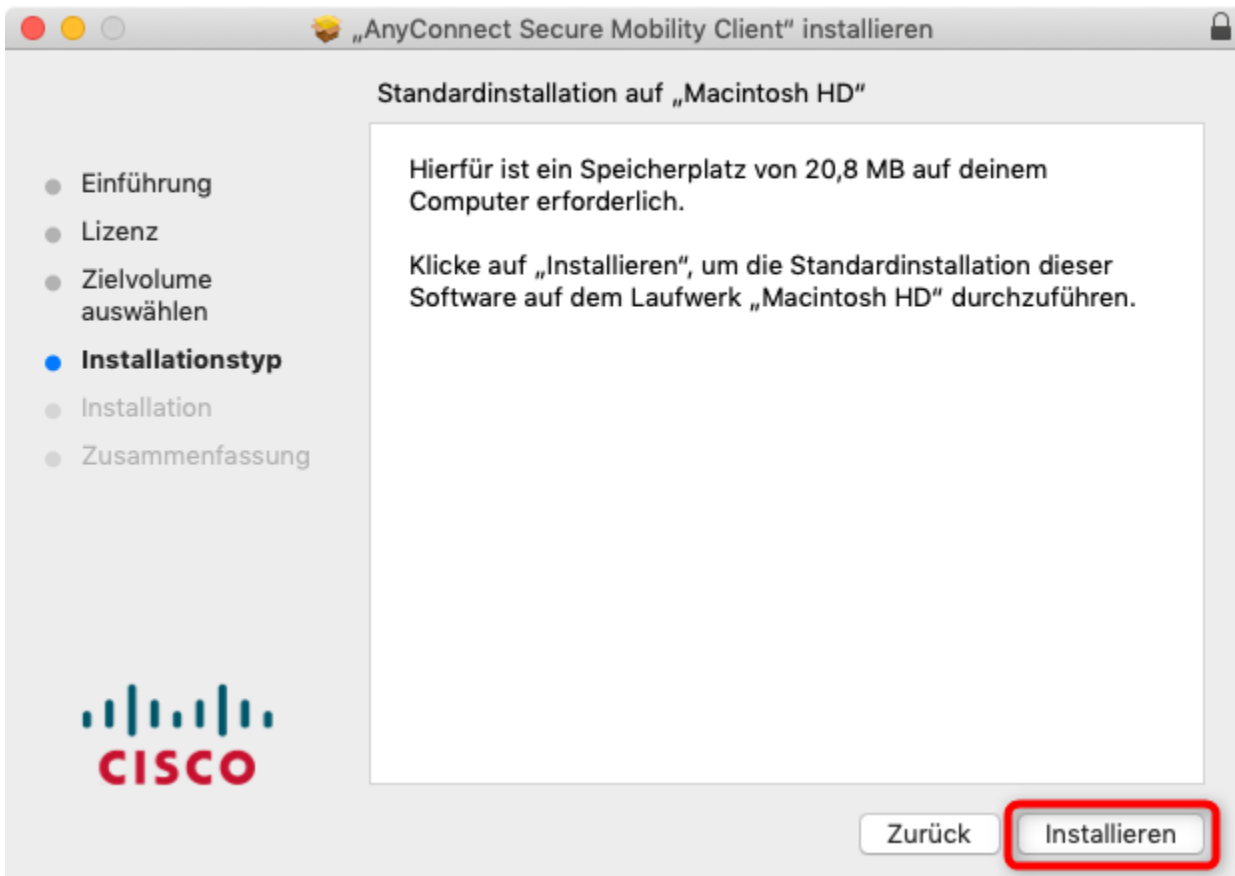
„AnyConnect Secure Mobility Client“ installieren

Standardinstallation auf „Macintosh HD“

Einführung
Lizenz
Zielvolume auswählen
Installationstyp
Installation
Zusammenfassung

Hierfür ist ein Speicherplatz von 20,8 MB auf deinem Computer erforderlich.

Klicke auf „Installieren“, um die Standardinstallation dieser Software auf dem Laufwerk „Macintosh HD“ durchzuführen.

CISCO

Zurück
Installieren